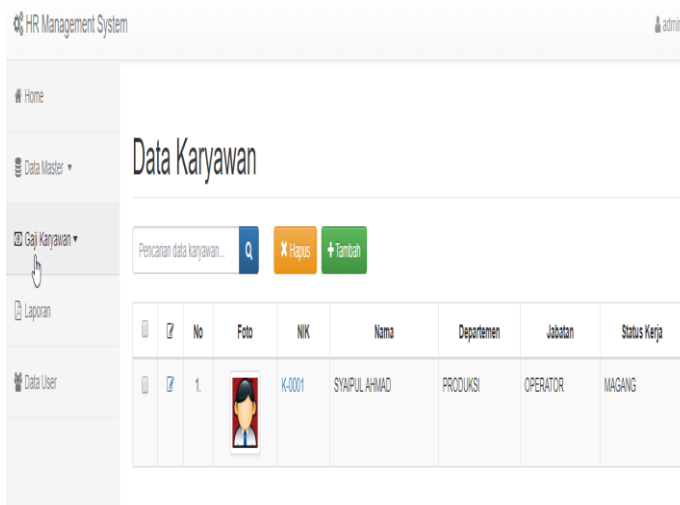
HR Management System

admi

Home

Data Master ▾

Gaji Karyawan ▾

Laporan

Data User

Data Karyawan

Pencarian data karyawan...

Hapus

Tambah

| | | No | Foto | NIK | Nama | Departemen | Jabatan | Status Kerja |
|---|---|---|---|---|---|---|---|---|
| | | 1. | | K-0001 | SYAIPUL AHMAD | PRODUKSI | OPERATOR | MAGANG |